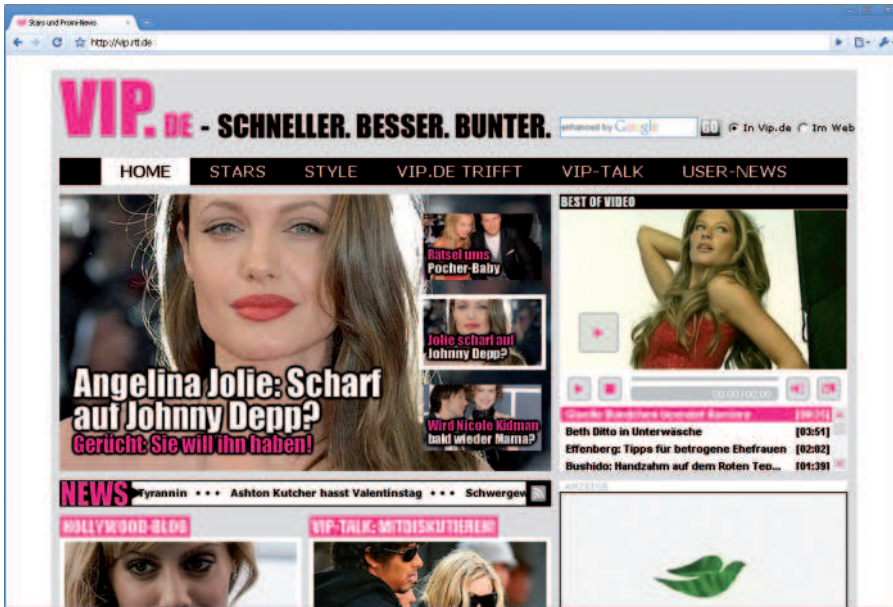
Stars und Promi-News

http://vip.rtl.de

VIP.DE - SCHNELLER. BESSER. BUNTER.

enhanced by Google GO In Vip.de Im Web

HOME STARS STYLE VIP.DE TRIFFT VIP-TALK USER-NEWS

Rätsel ums Pocher-Baby

Jolie scharf auf Johnny Depp?

Wird Nicole Kidman bald wieder Mama?

Angelina Jolie: Scharf auf Johnny Depp?

Gerücht: Sie will ihn haben!

BEST OF VIDEO

00:00/00:00

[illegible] [03:21]

Beth Ditto in Unterwäsche [03:51]

Effenberg: Tipps für betrogene Ehefrauen [02:02]

Bushido: Handzahm auf dem Roten Tep... [01:39]

NEWS Tyrannin ••• Ashton Kutcher hasst Valentinstag ••• Schwergew

ANZEIGE

HOLLYWOOD-BLOG

VIP-TALK: MITDISKUTIEREN!